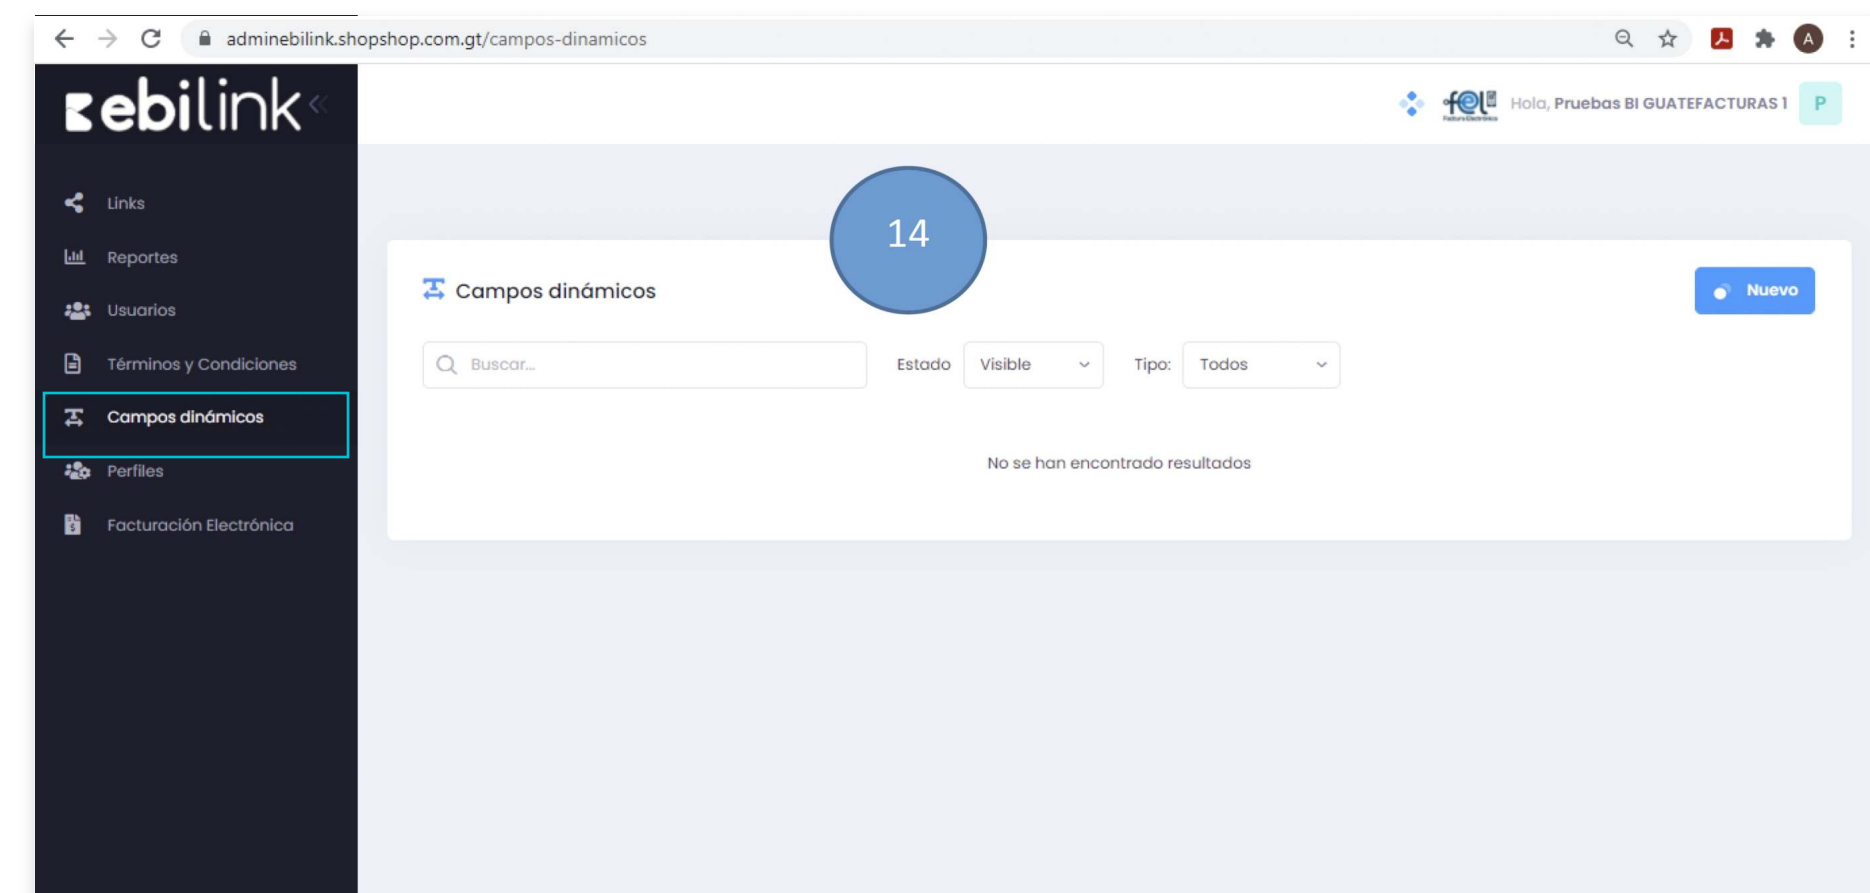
adminebilink.shopshop.com.gt/campos-dinamicos

A

ebilink

fel

Hola, Pruebas BI GUATEFACTURAS 1

P

Links

Reportes

Usuarios

Términos y Condiciones

Campos dinámicos

Perfiles

Facturación Electrónica

14

Campos dinámicos

Nuevo

Buscar...

Estado

Visible

Tipo:

Todos

No se han encontrado resultados